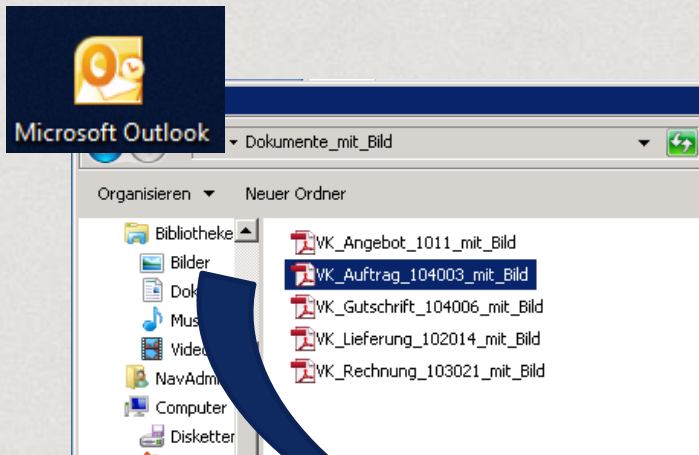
Microsoft Outlook

Dokumente_mit_Bild

Organisieren ▼ Neuer Ordner

Bibliotheke
Bilder
Dok
Mus
Vide
NavAdm
Computer
Disketten

VK_Angebot_1011_mit_Bild
VK_Auftrag_104003_mit_Bild
VK_Gutschrift_104006_mit_Bild
VK_Lieferung_102014_mit_Bild
VK_Rechnung_103021_mit_Bild